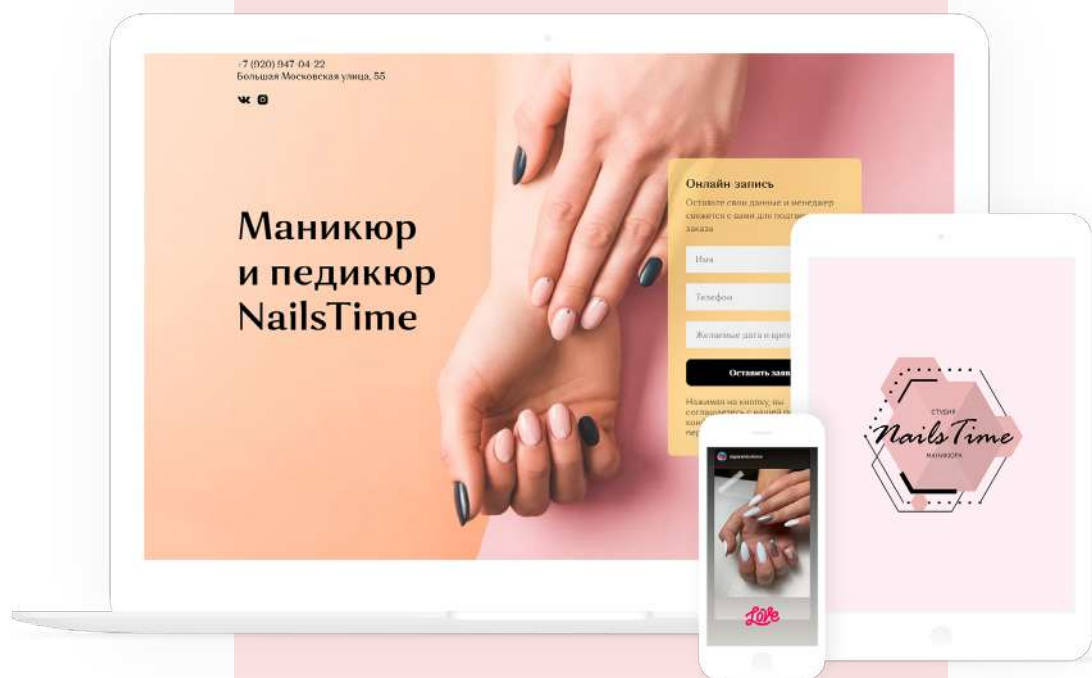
+7 (920) 947-04-22
Большая Московская улица, 55

Маникюр и педикюр NailsTime

Онлайн запись

Оставьте свои данные и менеджер свяжется с вами для подтв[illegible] заказа

Имя

Телефон

Желаемые дата и врем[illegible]

Оставить зая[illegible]

Нажимая на кнопку, вы соглашаетесь с вашей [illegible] кон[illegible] пер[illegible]

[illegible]

Love

СТУДИЯ
NailsTime
МАНИКЮРА